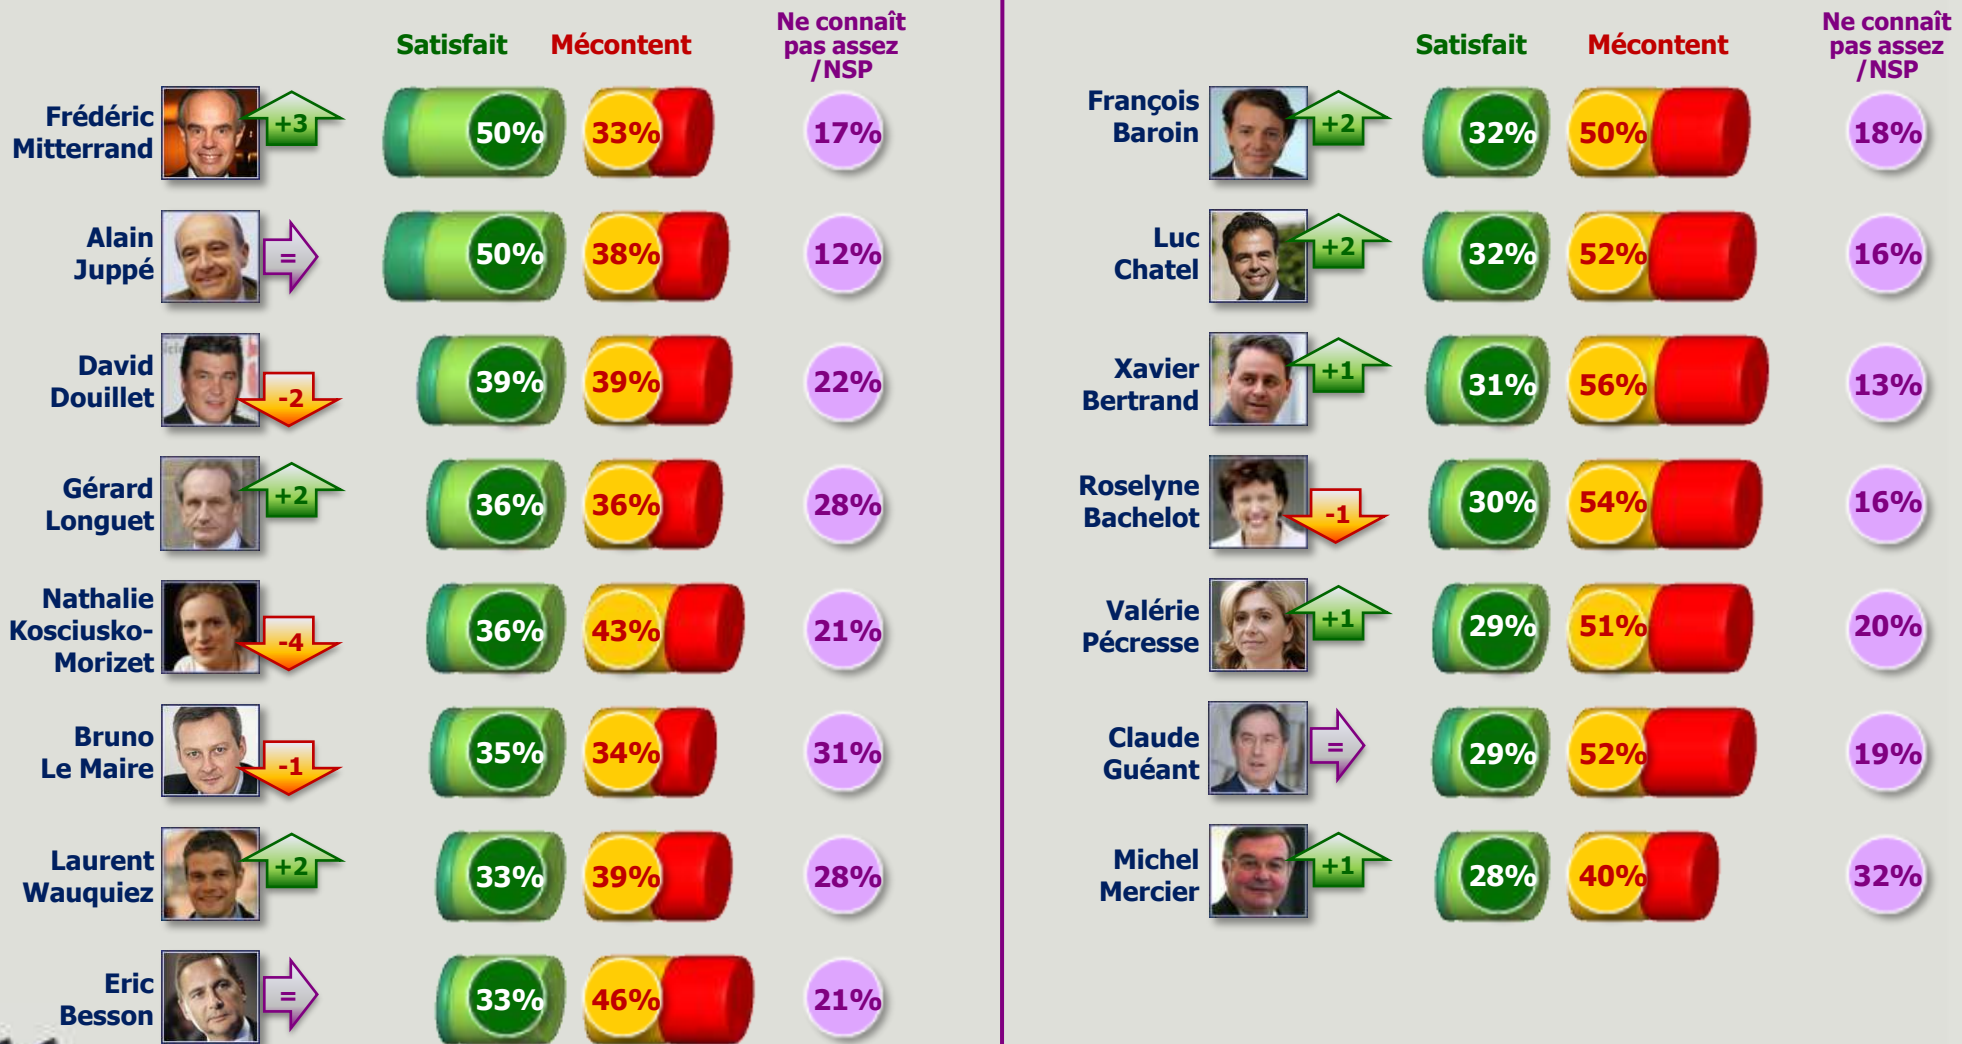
| | | Satisfait | Mécontent | Ne connaît pas assez /NSP |
|---|---|---|---|---|
| Frédéric Mitterrand | +3 | 50% | 33% | 17% |
| Alain Juppé | = | 50% | 38% | 12% |
| David Douillet | -2 | 39% | 39% | 22% |
| Gérard Longuet | +2 | 36% | 36% | 28% |
| Nathalie Kosciusko-Morizet | -4 | 36% | 43% | 21% |
| Bruno Le Maire | -1 | 35% | 34% | 31% |
| Laurent Wauquiez | +2 | 33% | 39% | 28% |
| Eric Besson | = | 33% | 46% | 21% |

| | | Satisfait | Mécontent | Ne connaît pas assez /NSP |
|---|---|---|---|---|
| François Baroin | +2 | 32% | 50% | 18% |
| Luc Chatel | +2 | 32% | 52% | 16% |
| Xavier Bertrand | +1 | 31% | 56% | 13% |
| Roselyne Bachelot | -1 | 30% | 54% | 16% |
| Valérie Pécresse | +1 | 29% | 51% | 20% |
| Claude Guéant | = | 29% | 52% | 19% |
| Michel Mercier | +1 | 28% | 40% | 32% |